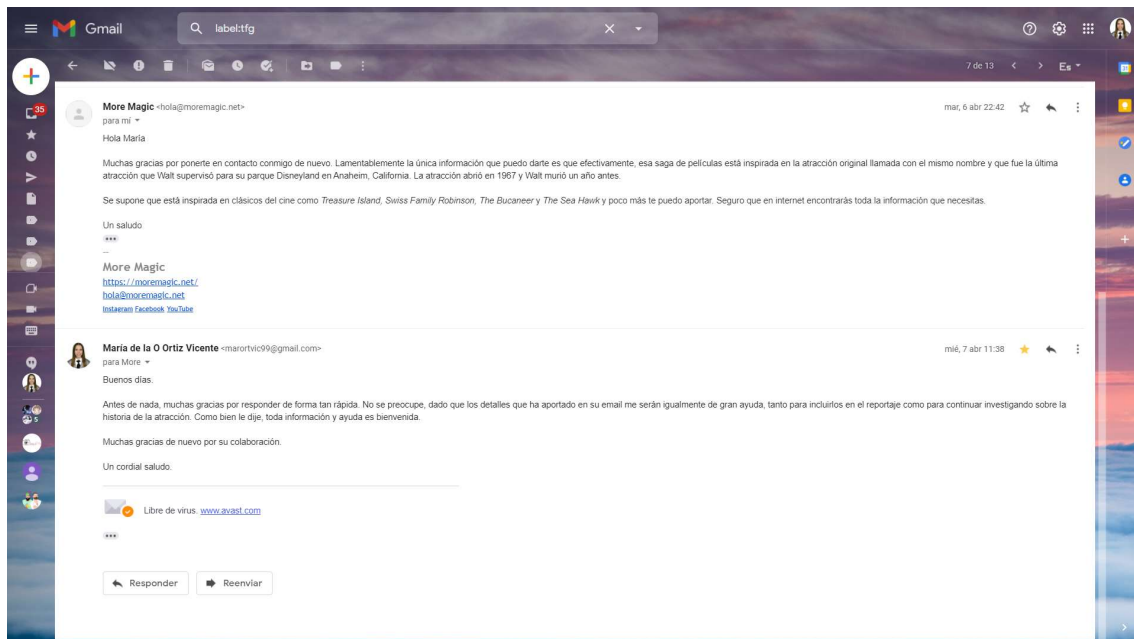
Gmail

label:tfg

7 de 13

Es

35

More Magic <hola@moremagic.net>

mar, 6 abr 22:42

para mí

Hola María

Muchas gracias por ponerte en contacto conmigo de nuevo. Lamentablemente la única información que puedo darte es que efectivamente, esa saga de películas está inspirada en la atracción original llamada con el mismo nombre y que fue la última atracción que Walt supervisó para su parque Disneyland en Anaheim, California. La atracción abrió en 1967 y Walt murió un año antes.

Se supone que está inspirada en clásicos del cine como Treasure Island, Swiss Family Robinson, The Bucaneer y The Sea Hawk y poco más te puedo aportar. Seguro que en internet encontrarás toda la información que necesitas.

Un saludo

...

--

More Magic
https://moremagic.net/
hola@moremagic.net
Instagram Facebook YouTube

María de la O Ortiz Vicente <marortvic99@gmail.com>

mié, 7 abr 11:38

para More

Buenos días.

Antes de nada, muchas gracias por responder de forma tan rápida. No se preocupe, dado que los detalles que ha aportado en su email me serán igualmente de gran ayuda, tanto para incluirlos en el reportaje como para continuar investigando sobre la historia de la atracción. Como bien le dije, toda información y ayuda es bienvenida.

Muchas gracias de nuevo por su colaboración.

Un cordial saludo.

Libre de virus. www.avast.com

...

Responder

Reenviar